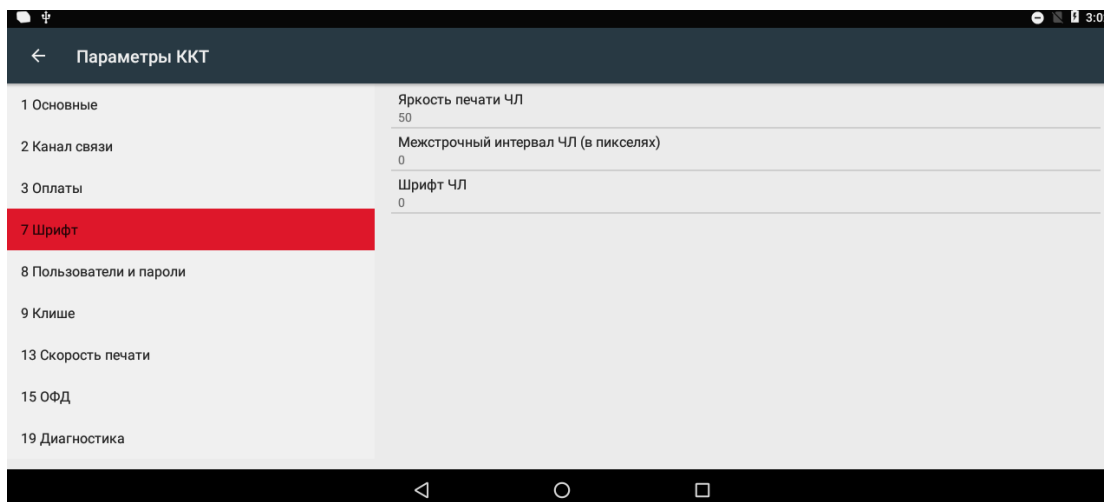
3:0

Параметры ККТ

1 Основные

2 Канал связи

3 Оплаты

7 Шрифт

8 Пользователи и пароли

9 Клише

13 Скорость печати

15 ОФД

19 Диагностика

Яркость печати ЧЛ
50

Межстрочный интервал ЧЛ (в пикселях)
0

Шрифт ЧЛ
0